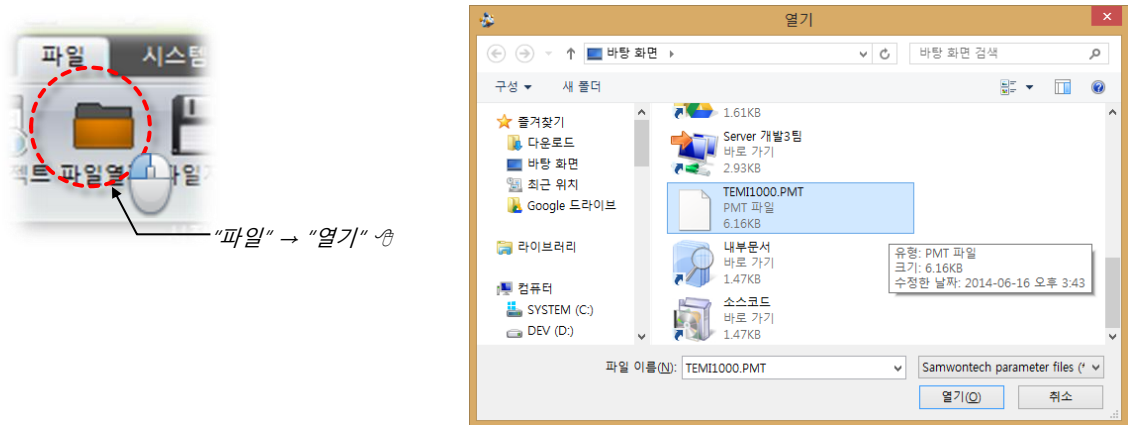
파일 시스템

젝트 파일열 파일저

"파일" → "열기"

열기

바탕 화면 ›

바탕 화면 검색

구성 ▾ 새 폴더

즐겨찾기
다운로드
바탕 화면
최근 위치
Google 드라이브

라이브러리

컴퓨터
SYSTEM (C:)
DEV (D:)

1.61KB

Server 개발3팀
바로 가기
2.93KB

TEMI1000.PMT
PMT 파일
6.16KB

내부문서
바로 가기
1.47KB

소스코드
바로 가기
1.47KB

유형: PMT 파일
크기: 6.16KB
수정한 날짜: 2014-06-16 오후 3:43

파일 이름(N): TEMI1000.PMT

Samwontech parameter files (*

열기(O)

취소